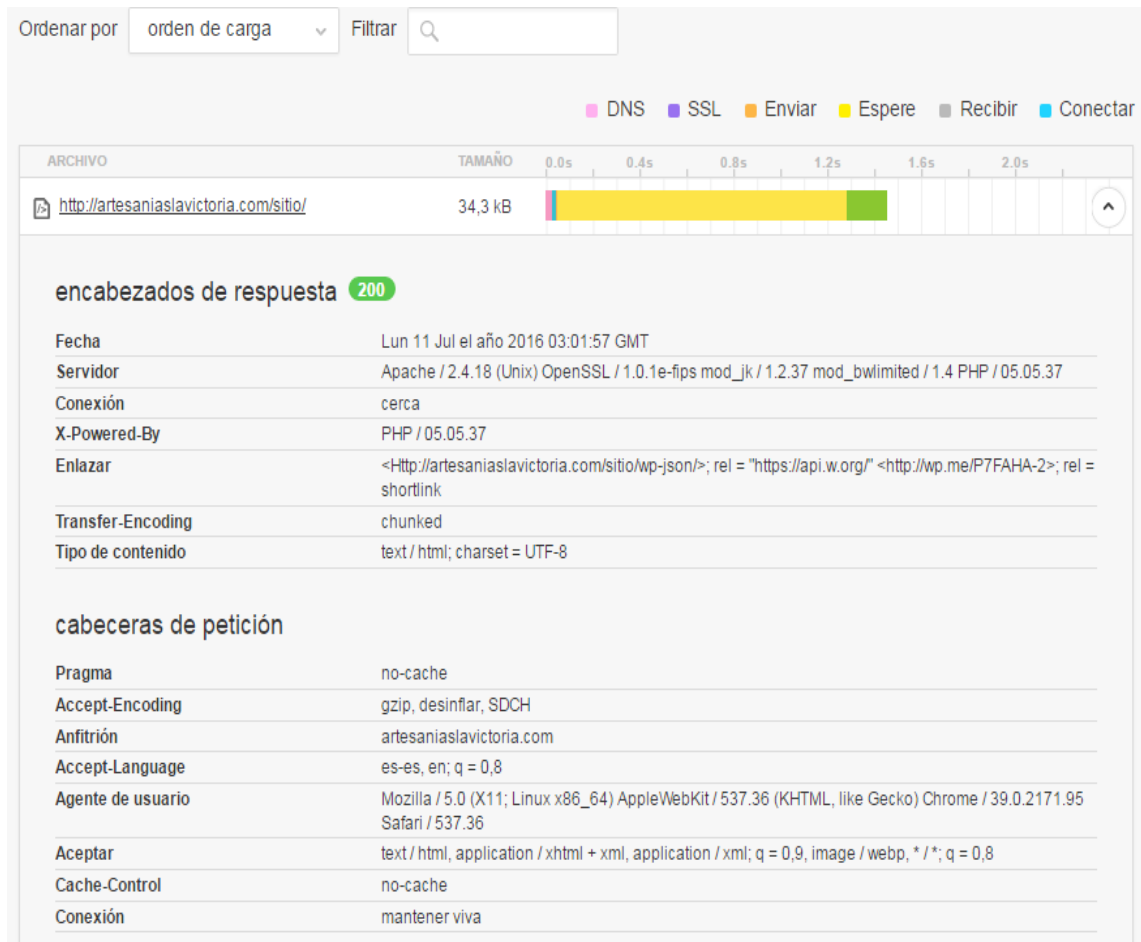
Ordenar por orden de carga Filtrar

DNS SSL Enviar Espere Recibir Conectar

| ARCHIVO | TAMAÑO | 0.0s 0.4s 0.8s 1.2s 1.6s 2.0s |
|---|---|---|
| http://artesaniaslavictoria.com/sitio/ | 34,3 kB | |

encabezados de respuesta 200

| | |
|---|---|
| Fecha | Lun 11 Jul el año 2016 03:01:57 GMT |
| Servidor | Apache / 2.4.18 (Unix) OpenSSL / 1.0.1e-fips mod_jk / 1.2.37 mod_bwlimited / 1.4 PHP / 05.05.37 |
| Conexión | cerca |
| X-Powered-By | PHP / 05.05.37 |
| Enlazar | <Http://artesaniaslavictoria.com/sitio/wp-json/>; rel = "https://api.w.org/" <http://wp.me/P7FAHA-2>; rel = shortlink |
| Transfer-Encoding | chunked |
| Tipo de contenido | text / html; charset = UTF-8 |

cabeceras de petición

| | |
|---|---|
| Pragma | no-cache |
| Accept-Encoding | gzip, desinflar, SDCH |
| Anfitrión | artesaniaslavictoria.com |
| Accept-Language | es-es, en; q = 0,8 |
| Agente de usuario | Mozilla / 5.0 (X11; Linux x86_64) AppleWebKit / 537.36 (KHTML, like Gecko) Chrome / 39.0.2171.95 Safari / 537.36 |
| Aceptar | text / html, application / xhtml + xml, application / xml; q = 0,9, image / webp, * / *; q = 0,8 |
| Cache-Control | no-cache |
| Conexión | mantener viva |